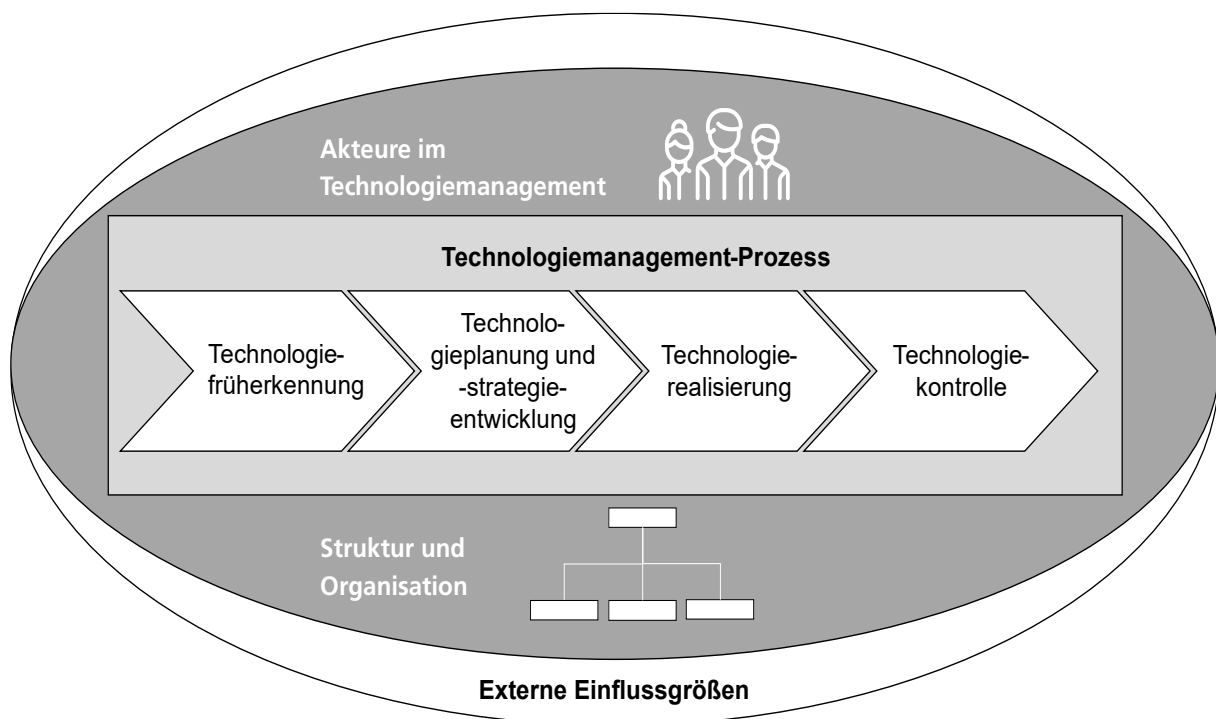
Akteure im Technologiemanagement

Technologiemanagement-Prozess

Technologiefrüherkennung

Technologieplanung und -strategieentwicklung

Technologierealisierung

Technologiekontrolle

Struktur und Organisation

Externe Einflussgrößen